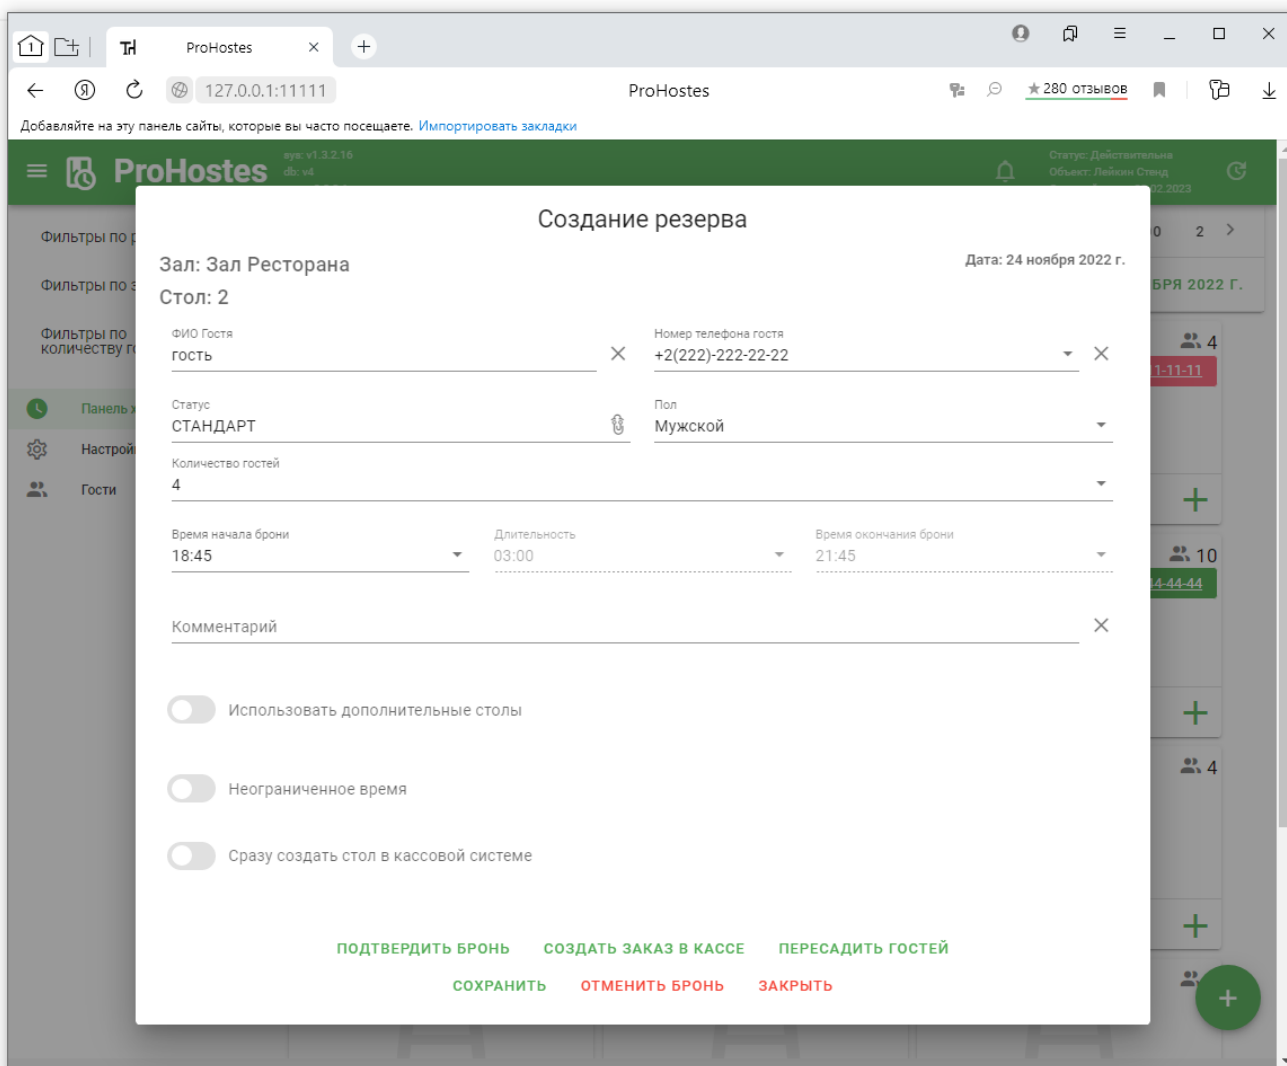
ProHostes

127.0.0.1:11111 ProHostes ★280 отзывов

Добавляйте на эту панель сайты, которые вы часто посещаете. Импортировать закладки

ProHostes sys: v1.3.2.16 db: v4

Статус: Действительна
Объект: Лейкин Стенд

Фильтры по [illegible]
Фильтры по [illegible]
Фильтры по количеству г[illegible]
Панель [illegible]
Настрой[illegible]
Гости

2
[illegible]БРЯ 2022 Г.
4
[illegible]1-11-11
10
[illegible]4-44-44
4

Создание резерва

Зал: Зал Ресторана
Стол: 2

Дата: 24 ноября 2022 г.

ФИО Гостя
гость

Номер телефона гостя
+2(222)-222-22-22

Статус
СТАНДАРТ

Пол
Мужской

Количество гостей
4

Время начала брони
18:45

Длительность
03:00

Время окончания брони
21:45

Комментарий

Использовать дополнительные столы

Неограниченное время

Сразу создать стол в кассовой системе

ПОДТВЕРДИТЬ БРОНЬ СОЗДАТЬ ЗАКАЗ В КАССЕ ПЕРЕСАДИТЬ ГОСТЕЙ
СОХРАНИТЬ ОТМЕНИТЬ БРОНЬ ЗАКРЫТЬ